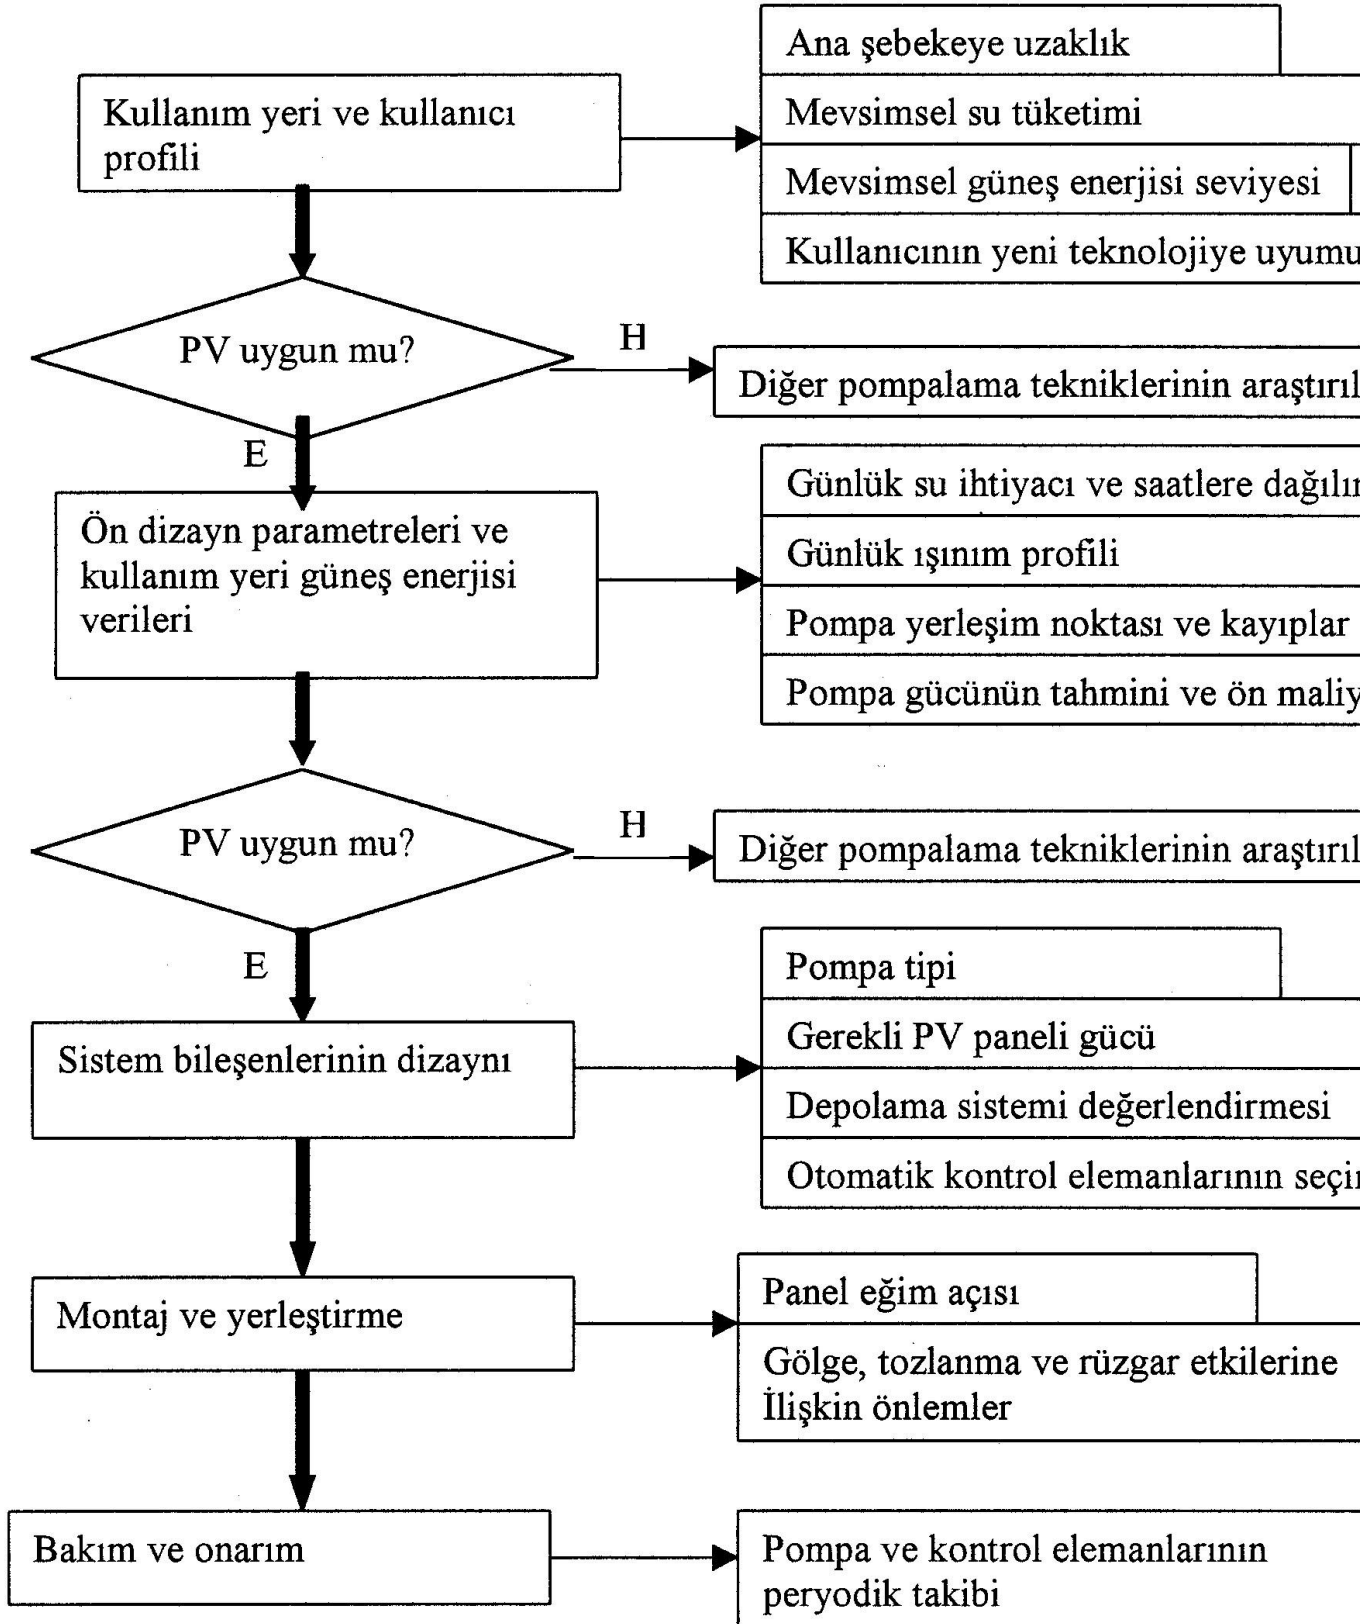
Kullanım yeri ve kullanıcı profili

Ana şebekeye uzaklık

Mevsimsel su tüketimi

Mevsimsel güneş enerjisi seviyesi

Kullanıcının yeni teknolojiye uyumu

PV uygun mu?

H

Diğer pompalama tekniklerinin araştırıl

E

Ön dizayn parametreleri ve kullanım yeri güneş enerjisi verileri

Günlük su ihtiyacı ve saatlere dağılın

Günlük ışınım profili

Pompa yerleşim noktası ve kayıplar

Pompa gücünün tahmini ve ön maliy

PV uygun mu?

H

Diğer pompalama tekniklerinin araştırıl

E

Sistem bileşenlerinin dizaynı

Pompa tipi

Gerekli PV paneli gücü

Depolama sistemi değerlendirmesi

Otomatik kontrol elemanlarının seçin

Montaj ve yerleştirme

Panel eğim açısı

Gölge, tozlanma ve rüzgar etkilerine İlişkin önlemler

Bakım ve onarım

Pompa ve kontrol elemanlarının peryodik takibi